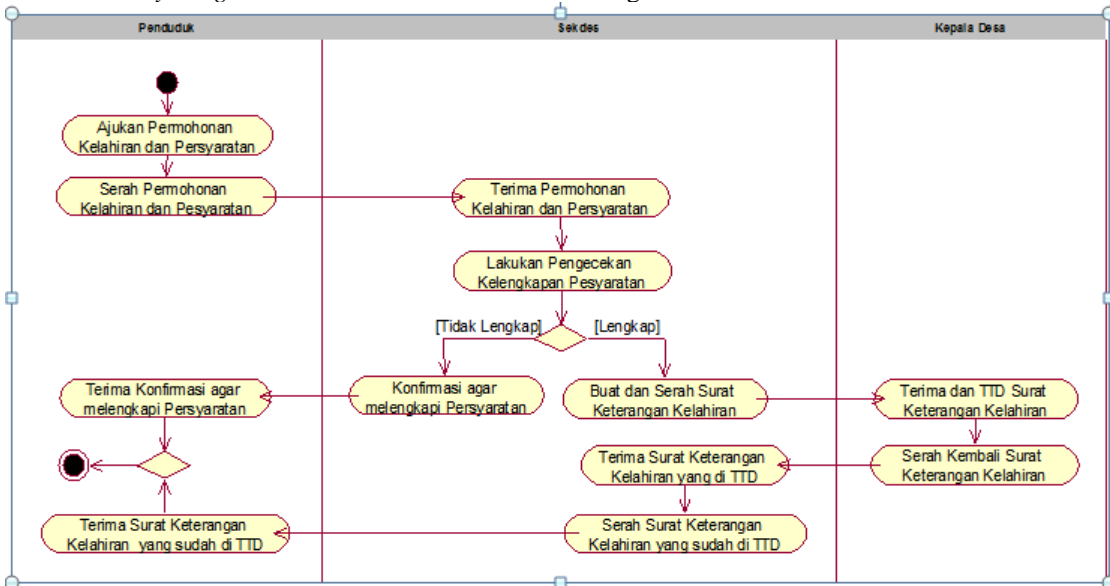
Penduduk

Sekdes

Kepala Desa

Ajukan Permohonan Kelahiran dan Persyaratan

Serah Permohonan Kelahiran dan Pesyaratan

Terima Permohonan Kelahiran dan Persyaratan

Lakukan Pengecekan Kelengkapan Pesyaratan

[Tidak Lengkap]

[Lengkap]

Terima Konfirmasi agar melengkapi Persyaratan

Konfirmasi agar melengkapi Persyaratan

Buat dan Serah Surat Keterangan Kelahiran

Terima dan TTD Surat Keterangan Kelahiran

Terima Surat Keterangan Kelahiran yang di TTD

Serah Kembali Surat Keterangan Kelahiran

Terima Surat Keterangan Kelahiran yang sudah di TTD

Serah Surat Keterangan Kelahiran yang sudah di TTD